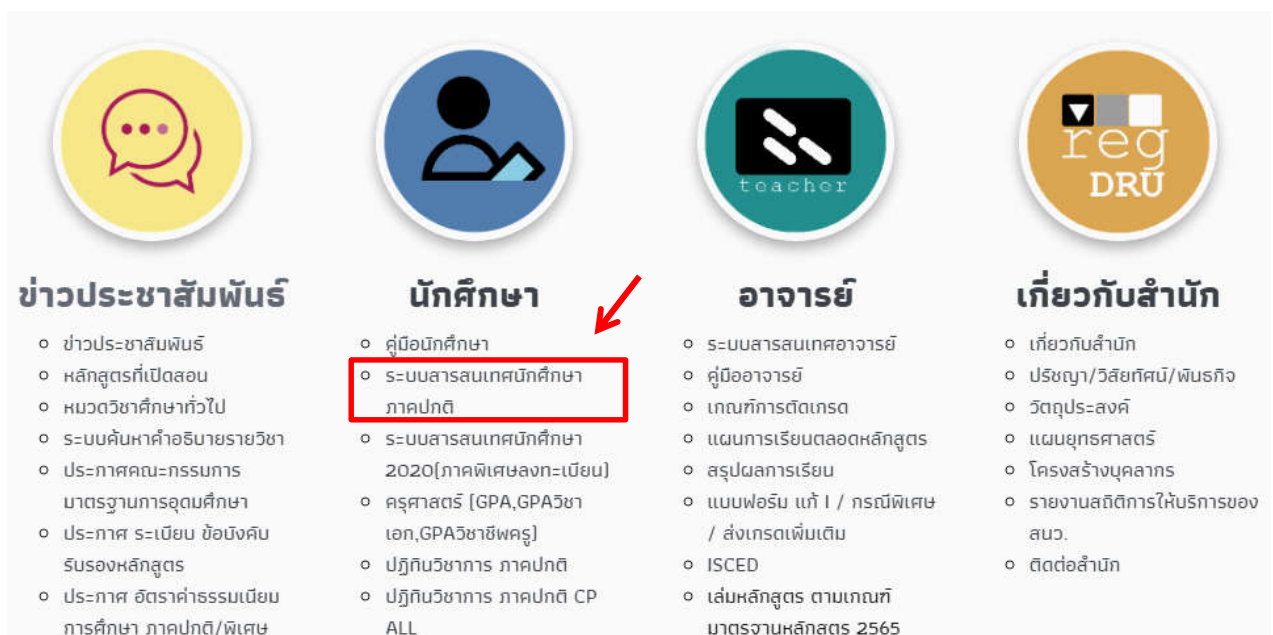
teacher

reg
DRU

ข่าวประชาสัมพันธ์

- ข่าวประชาสัมพันธ์
- หลักสูตรที่เปิดสอน
- หมวดวิชาศึกษาทั่วไป
- ระบบค้นหาคำอธิบายรายวิชา
- ประกาศคณะกรรมการมาตรฐานการอุดมศึกษา
- ประกาศ ระเบียบ ข้อบังคับ รับรองหลักสูตร
- ประกาศ อัตราค่าธรรมเนียมการศึกษา ภาคปกติ/พิเศษ

นักศึกษา

- คู่มือนักศึกษา
- ระบบสารสนเทศนักศึกษา ภาคปกติ
- ระบบสารสนเทศนักศึกษา 2020(ภาคพิเศษลงทะเบียน)
- ครุศาสตร์ (GPA,GPAวิชาเอก,GPAวิชาชีพครู)
- ปฏิทินวิชาการ ภาคปกติ
- ปฏิทินวิชาการ ภาคปกติ CP ALL

อาจารย์

- ระบบสารสนเทศอาจารย์
- คู่มืออาจารย์
- เกณฑ์การตัดเกรด
- แผนการเรียนตลอดหลักสูตร
- สรุปผลการเรียน
- แบบฟอร์ม แก้ I / กรณีพิเศษ / ส่งเกรดเพิ่มเติม
- ISCED
- เล่มหลักสูตร ตามเกณฑ์มาตรฐานหลักสูตร 2565

เกี่ยวกับสำนัก

- เกี่ยวกับสำนัก
- ปรัชญา/วิสัยทัศน์/พันธกิจ
- วัตถุประสงค์
- แผนยุทธศาสตร์
- โครงสร้างบุคลากร
- รายงานสถิติการให้บริการของ สนว.
- ติดต่อสำนัก